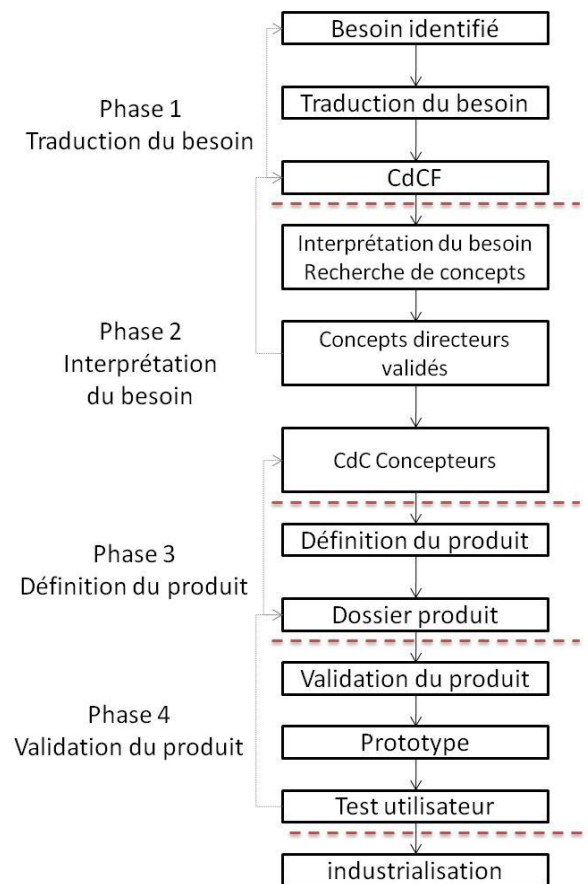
Besoin identifié

Phase 1
Traduction du besoin

Traduction du besoin

CdCF

Interprétation du besoin
Recherche de concepts

Phase 2
Interprétation
du besoin

Concepts directeurs validés

CdC Concepteurs

Phase 3
Définition du produit

Définition du produit

Dossier produit

Phase 4
Validation du produit

Validation du produit

Prototype

Test utilisateur

industrialisation